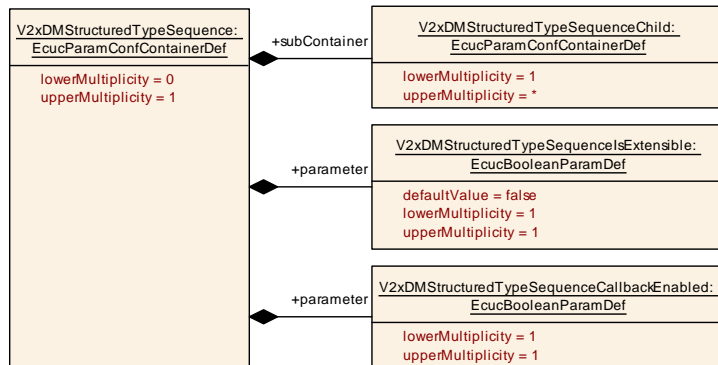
V2xDMStructuredTypeSequence:
EcucParamConfContainerDef

lowerMultiplicity = 0
upperMultiplicity = 1

+subContainer

V2xDMStructuredTypeSequenceChild:
EcucParamConfContainerDef

lowerMultiplicity = 1
upperMultiplicity = *

+parameter

V2xDMStructuredTypeSequenceIsExtensible:
EcucBooleanParamDef

defaultValue = false
lowerMultiplicity = 1
upperMultiplicity = 1

+parameter

V2xDMStructuredTypeSequenceCallbackEnabled:
EcucBooleanParamDef

lowerMultiplicity = 1
upperMultiplicity = 1